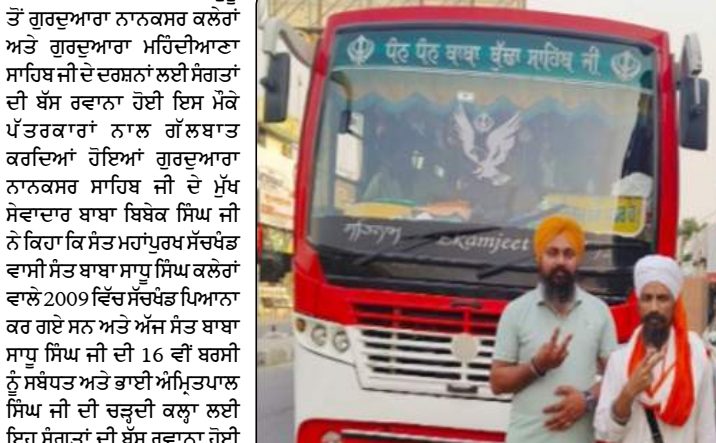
ਤੋਂ ਗੁਰਦੁਆਰਾ ਨਾਨਕਸਰ ਕਲੇਰਾਂ ਅਤੇ ਗੁਰਦੁਆਰਾ ਮਹਿੰਦੀਆਣਾ ਸਾਹਿਬ ਜੀ ਦੇ ਦਰਸ਼ਨਾਂ ਲਈ ਸੰਗਤਾਂ ਦੀ ਬੱਸ ਰਵਾਨਾ ਹੋਈ ਇਸ ਮੌਕੇ ਪੱਤਰਕਾਰਾਂ ਨਾਲ ਗੱਲਬਾਤ ਕਰਦਿਆਂ ਹੋਇਆਂ ਗੁਰਦੁਆਰਾ ਨਾਨਕਸਰ ਸਾਹਿਬ ਜੀ ਦੇ ਮੁੱਖ ਸੇਵਾਦਾਰ ਬਾਬਾ ਬਿਬੇਕ ਸਿੰਘ ਜੀ ਨੇ ਕਿਹਾ ਕਿ ਸੰਤ ਮਹਾਂਪੁਰਖ ਸੱਚਖੰਡ ਵਾਸੀ ਸੰਤ ਬਾਬਾ ਸਾਧੂ ਸਿੰਘ ਕਲੇਰਾਂ ਵਾਲੇ 2009 ਵਿੱਚ ਸੱਚਖੰਡ ਪਿਆਨਾ ਕਰ ਗਏ ਸਨ ਅਤੇ ਅੱਜ ਸੰਤ ਬਾਬਾ ਸਾਧੂ ਸਿੰਘ ਜੀ ਦੀ 16 ਵੀਂ ਬਰਸੀ ਨੂੰ ਸਬੰਧਤ ਅਤੇ ਭਾਈ ਅੰਮ੍ਰਿਤਪਾਲ ਸਿੰਘ ਜੀ ਦੀ ਚੜ੍ਹਦੀ ਕਲ੍ਹਾ ਲਈ ਇਹ ਸੰਗਤਾਂ ਦੀ ਬੱਸ ਰਵਾਨਾ ਹੋਈ

ਧੰਨ ਧੰਨ ਬਾਬਾ ਬੁੱਢਾ ਸਾਹਿਬ ਜੀ

Kamjeet